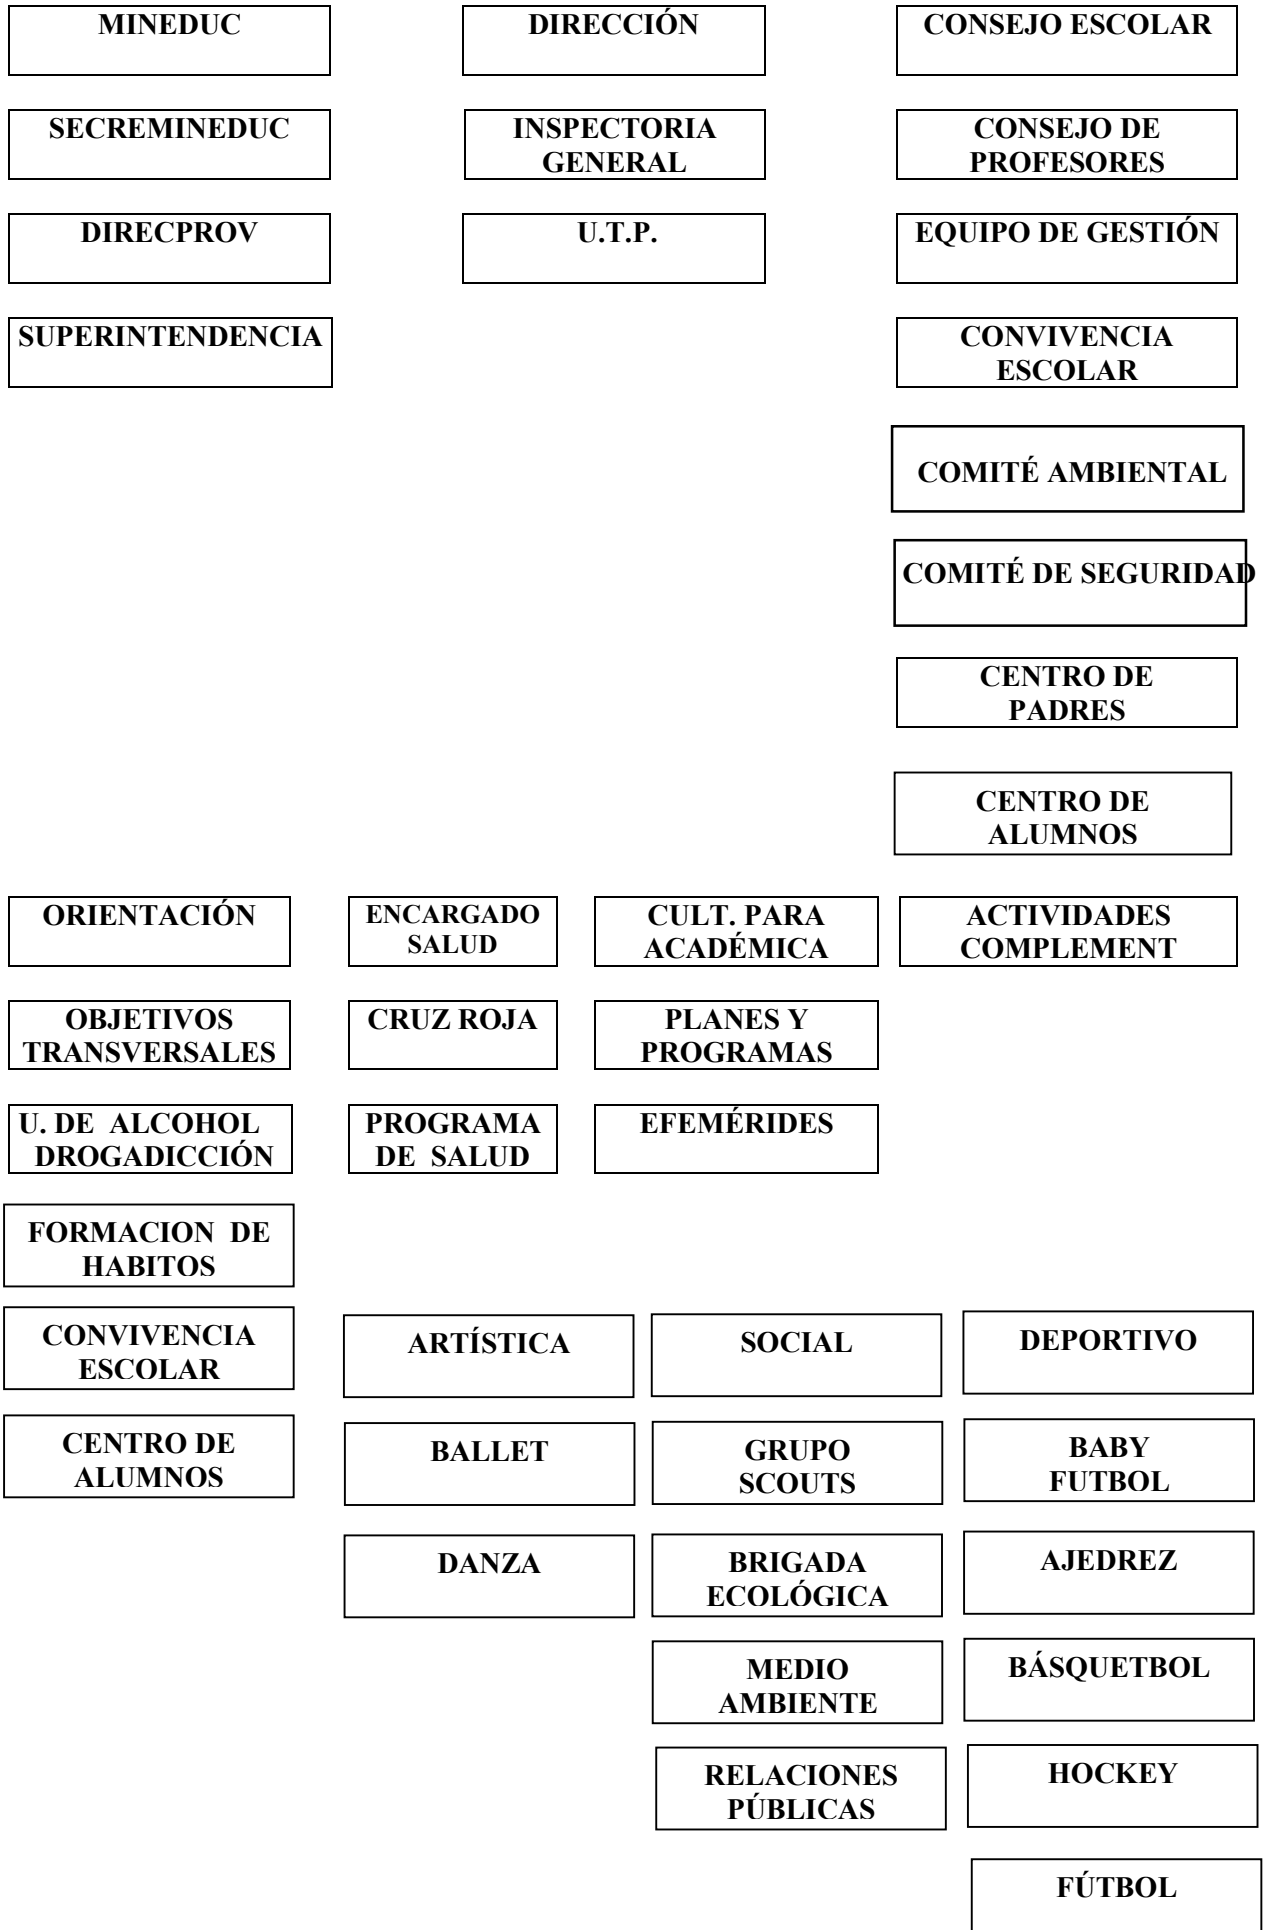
MINEDUC

DIRECCIÓN

CONSEJO ESCOLAR

SECREMINEDUC

INSPECTORIA GENERAL

CONSEJO DE PROFESORES

DIRECPROV

U.T.P.

EQUIPO DE GESTIÓN

SUPERINTENDENCIA

CONVIVENCIA ESCOLAR

COMITÉ AMBIENTAL

COMITÉ DE SEGURIDAD

CENTRO DE PADRES

CENTRO DE ALUMNOS

ORIENTACIÓN

ENCARGADO SALUD

CULT. PARA ACADÉMICA

ACTIVIDADES COMPLEMENT

OBJETIVOS TRANSVERSALES

CRUZ ROJA

PLANES Y PROGRAMAS

U. DE ALCOHOL DROGADICCIÓN

PROGRAMA DE SALUD

EFEMÉRIDES

FORMACION DE HABITOS

CONVIVENCIA ESCOLAR

CENTRO DE ALUMNOS

ARTÍSTICA

SOCIAL

DEPORTIVO

BALLET

GRUPO SCOUTS

BABY FUTBOL

DANZA

BRIGADA ECOLÓGICA

AJEDREZ

MEDIO AMBIENTE

BÁSQUETBOL

RELACIONES PÚBLICAS

HOCKEY

FÚTBOL